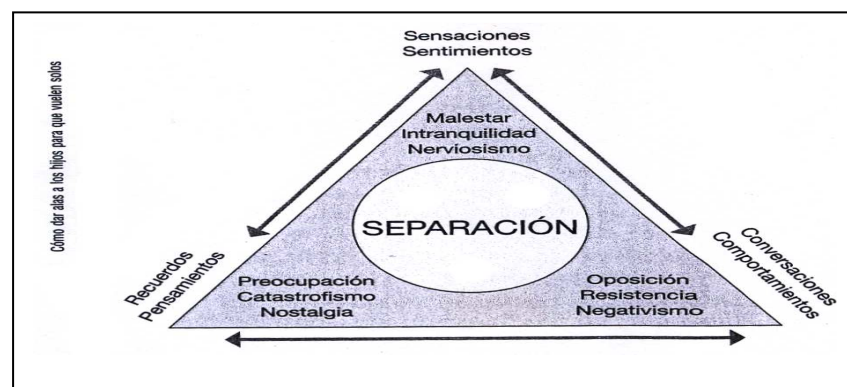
Cómo dar alas a los hijos para que vuelen solos

Sensaciones
Sentimientos

Malestar
Intranquilidad
Nerviosismo

SEPARACIÓN

Recuerdos
Pensamientos

Preocupación
Catastrofismo
Nostalgia

Oposición
Resistencia
Negativismo

Conversaciones
Comportamientos